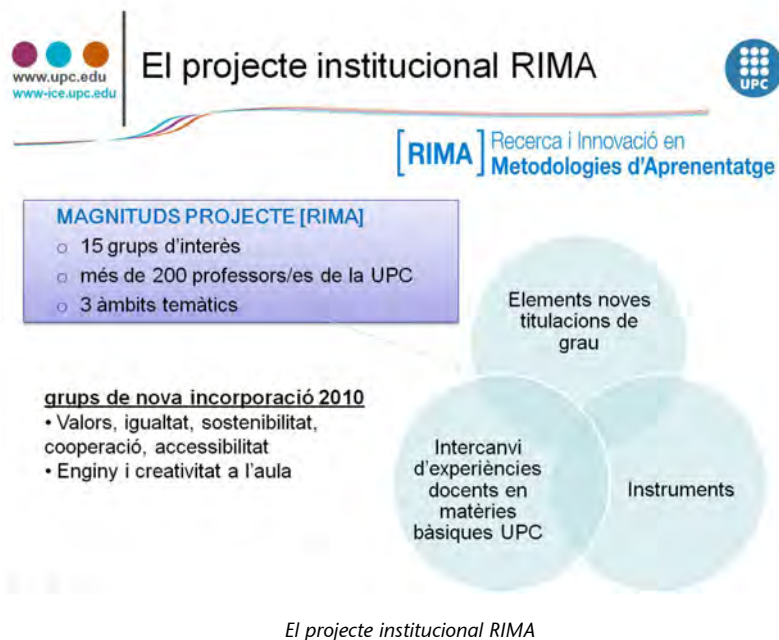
www.upc.edu
www-ice.upc.edu

El projecte institucional RIMA

UPC

[RIMA] Recerca i Innovació en Metodologies d'Aprenentatge

MAGNITUDS PROJECTE [RIMA]
○ 15 grups d'interès
○ més de 200 professors/es de la UPC
○ 3 àmbits temàtics

grups de nova incorporació 2010
• Valors, igualtat, sostenibilitat, cooperació, accessibilitat
• Enginy i creativitat a l'aula

Elements noves titulacions de grau

Intercanvi d'experiències docents en matèries bàsiques UPC

Instruments

El projecte institucional RIMA